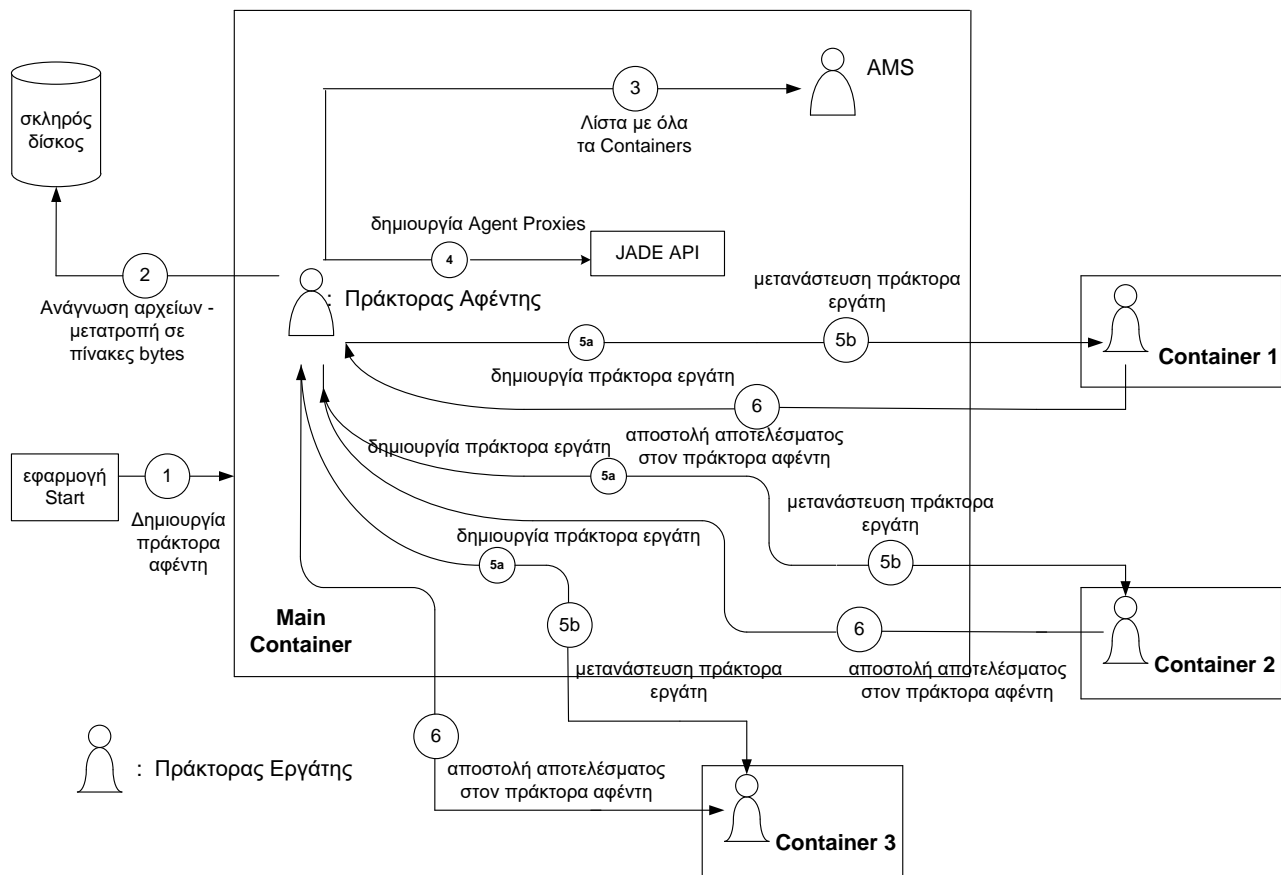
σκληρός δίσκος

3

AMS

Λίστα με όλα τα Containers

δημιουργία Agent Proxies

4

JADE API

2

Ανάγνωση αρχείων - μετατροπή σε πίνακες bytes

: Πράκτορας Αφέντης

μετανάστευση πράκτορα εργάτη

5a

5b

Container 1

δημιουργία πράκτορα εργάτη

6

δημιουργία πράκτορα εργάτη

αποστολή αποτελέσματος στον πράκτορα αφέντη

εφαρμογή Start

1

Δημιουργία πράκτορα αφέντη

5a

μετανάστευση πράκτορα εργάτη

δημιουργία πράκτορα εργάτη

5b

5a

5b

6

Main Container

Container 2

μετανάστευση πράκτορα εργάτη

αποστολή αποτελέσματος στον πράκτορα αφέντη

6

: Πράκτορας Εργάτης

αποστολή αποτελέσματος στον πράκτορα αφέντη

Container 3